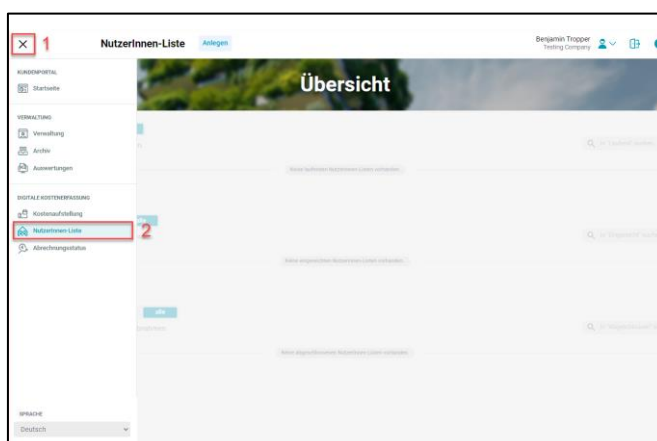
× 1

NutzerInnen-Liste Anlegen

Benjamin Tropper
Testing Company

Übersicht

KUNDENPORTAL
Startseite

VERWALTUNG
Verwaltung
Archiv
Auswertungen

DIGITALE KOSTENERFASSUNG
Kostenaufstellung
NutzerInnen-Liste 2
Abrechnungsstatus

SPRACHE
Deutsch

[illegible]